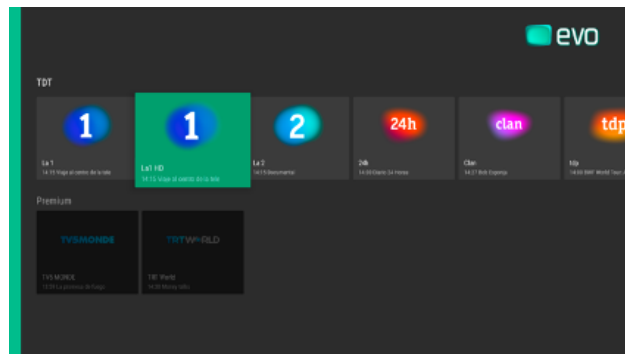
evo

TDT

1
La 1
14:15 Viaje al centro de la tele

1
La1 HD
14:15 Viaje al centro de la tele

2
La 2
14:15 Documental

24h
24h
14:00 Diario 24 Horas

clan
Clan
14:27 Bob Esponja

tdp
tdp
14:00 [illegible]

Premium

TV5MONDE
TV5 MONDE
13:59 La promesa de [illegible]

TRTWORLD
TRT World
14:00 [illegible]